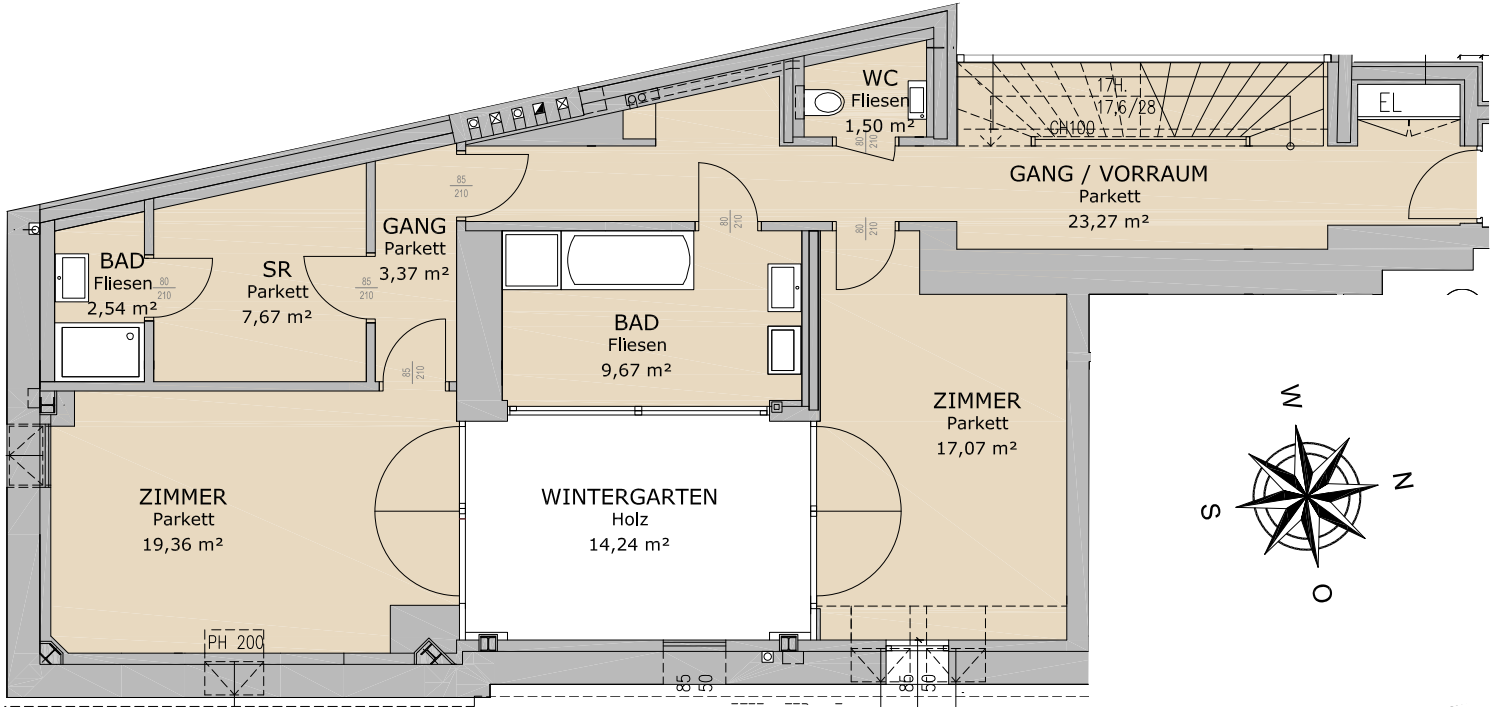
WC
Fliesen
1,50 m²

17H
17,6 / 28

GH100

EL

GANG / VORRAUM
Parkett
23,27 m²

BAD
Fliesen
2,54 m²

80
210

SR
Parkett
7,67 m²

85
210

GANG
Parkett
3,37 m²

85
210

85
210

80
210

80
210

80
210

BAD
Fliesen
9,67 m²

ZIMMER
Parkett
17,07 m²

ZIMMER
Parkett
19,36 m²

WINTERGARTEN
Holz
14,24 m²

PH 200

85
50

85
50

W
N
S
O